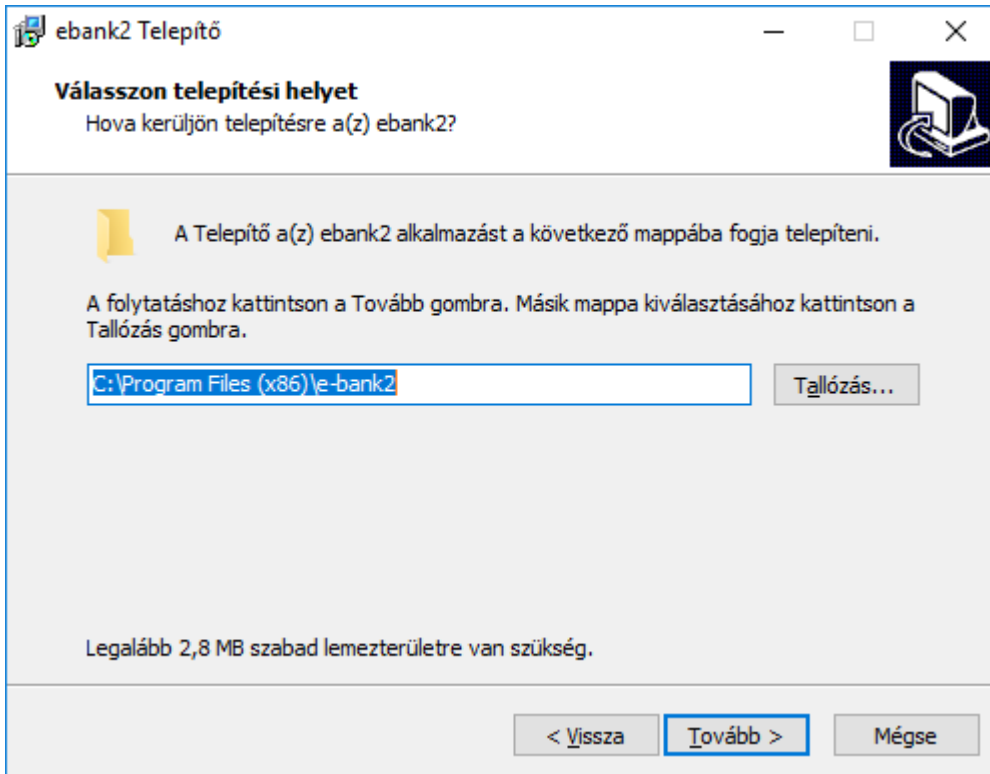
ebank2 Telepítő

Válasszon telepítési helyet
Hova kerüljön telepítésre a(z) ebank2?

A Telepítő a(z) ebank2 alkalmazást a következő mappába fogja telepíteni.

A folytatáshoz kattintson a Tovább gombra. Másik mappa kiválasztásához kattintson a Tallózás gombra.

C:\Program Files (x86)\e-bank2

Tallózás...

Legalább 2,8 MB szabad lemezterületre van szükség.

< Vissza

Tovább >

Mégse